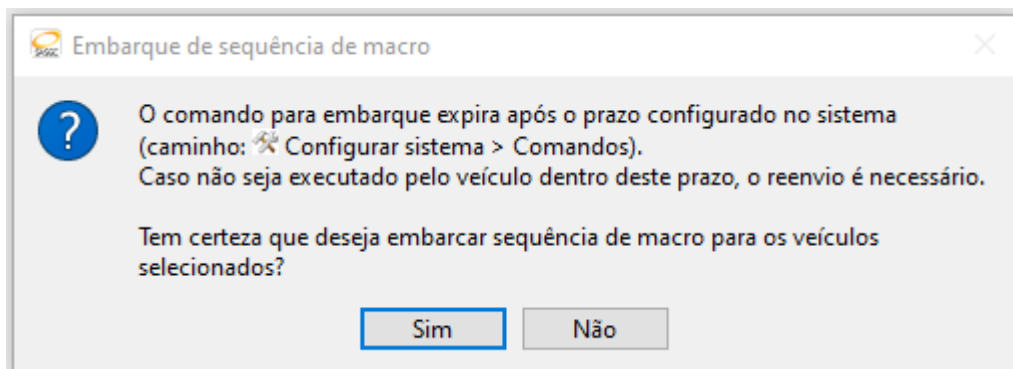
Embarque de sequência de macro

O comando para embarque expira após o prazo configurado no sistema (caminho: Configurar sistema > Comandos).
Caso não seja executado pelo veículo dentro deste prazo, o reenvio é necessário.

Tem certeza que deseja embarcar sequência de macro para os veículos selecionados?

Sim Não